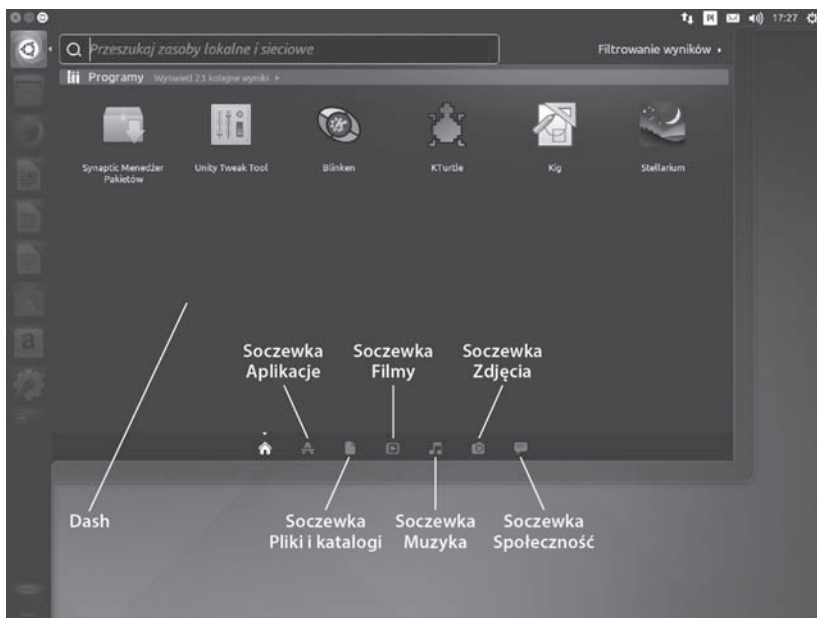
17:27

Przeszukaj zasoby lokalne i sieciowe

Filtrowanie wyników ›

Programy Wyświetl 23 kolejne wyniki ›

Synaptic Menedżer Pakietów

Unity Tweak Tool

Blinken

KTurtle

Kig

Stellarium

Soczewka Aplikacje

Soczewka Filmy

Soczewka Zdjęcia

Dash

Soczewka Pliki i katalogi

Soczewka Muzyka

Soczewka Społeczność